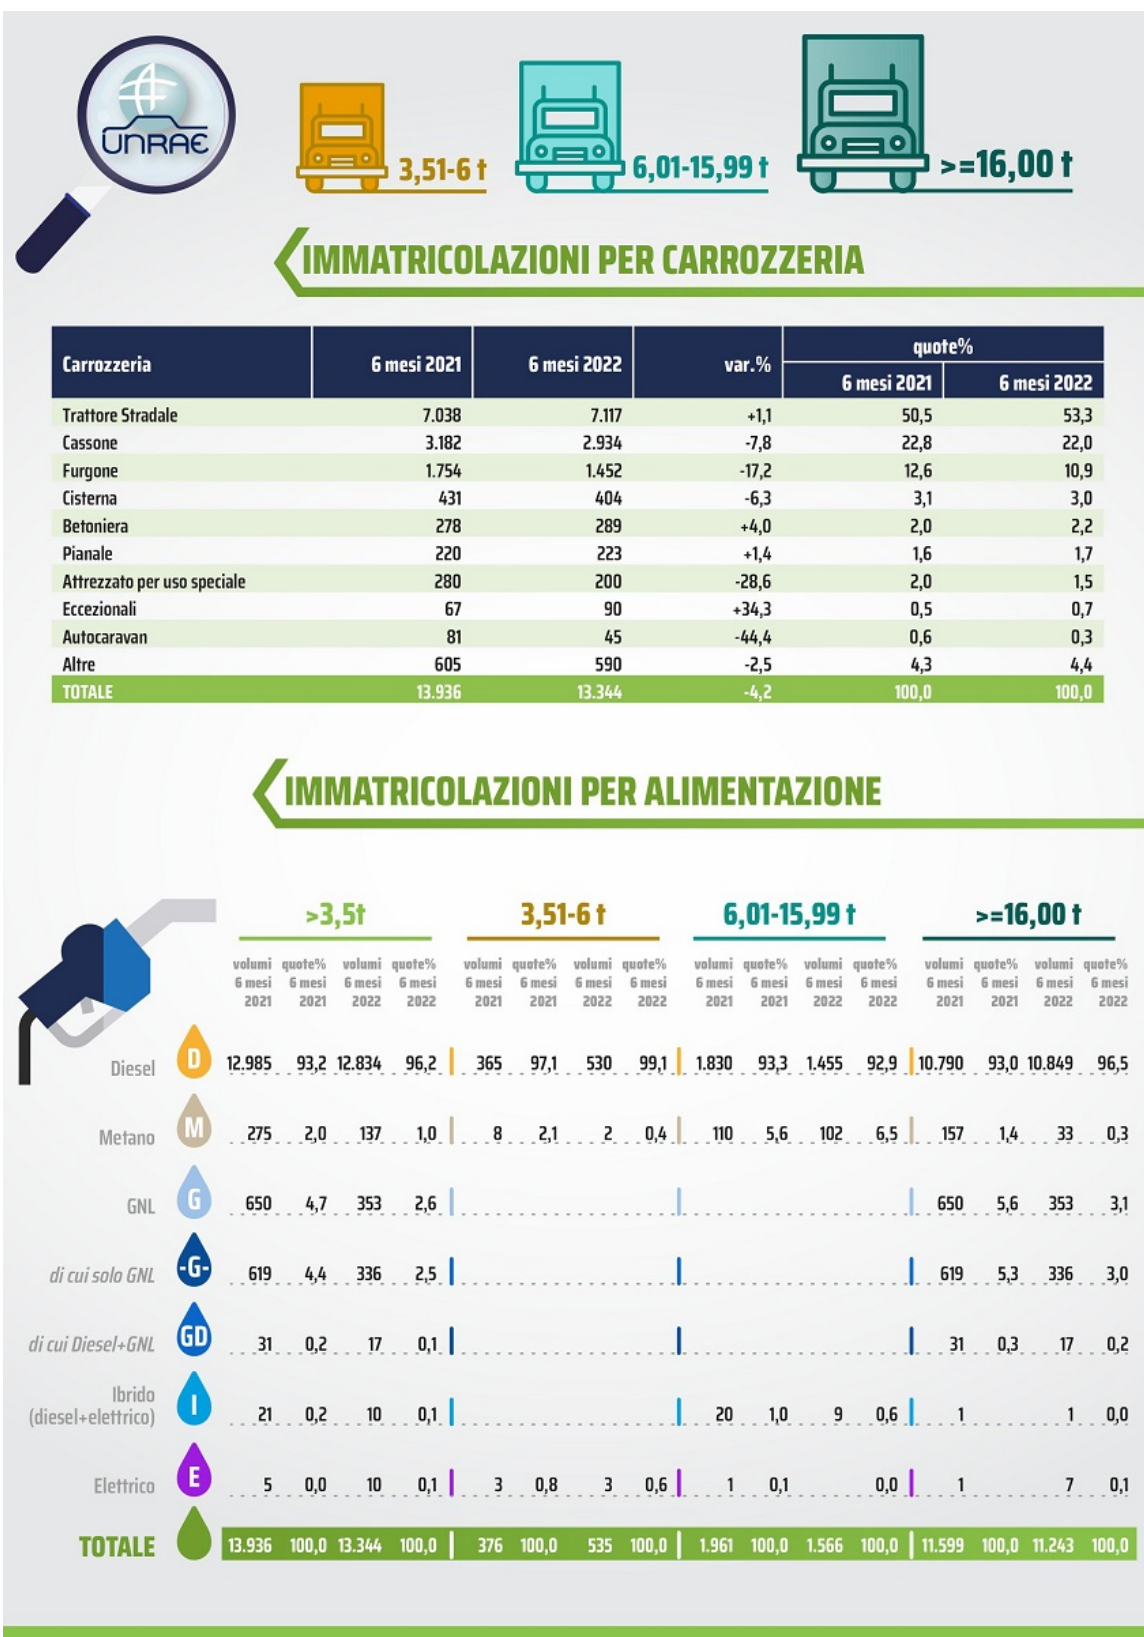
UNRAE

3,51-6 t

6,01-15,99 t

>=16,00 t

IMMATRICOLAZIONI PER CARROZZERIA

| Carrozzeria | 6 mesi 2021 | 6 mesi 2022 | var.% | quote% 6 mesi 2021 | quote% 6 mesi 2022 |
|---|---|---|---|---|---|
| Trattore Stradale | 7.038 | 7.117 | +1,1 | 50,5 | 53,3 |
| Cassone | 3.182 | 2.934 | -7,8 | 22,8 | 22,0 |
| Furgone | 1.754 | 1.452 | -17,2 | 12,6 | 10,9 |
| Cisterna | 431 | 404 | -6,3 | 3,1 | 3,0 |
| Betoniera | 278 | 289 | +4,0 | 2,0 | 2,2 |
| Pianale | 220 | 223 | +1,4 | 1,6 | 1,7 |
| Attrezzato per uso speciale | 280 | 200 | -28,6 | 2,0 | 1,5 |
| Eccezionali | 67 | 90 | +34,3 | 0,5 | 0,7 |
| Autocaravan | 81 | 45 | -44,4 | 0,6 | 0,3 |
| Altre | 605 | 590 | -2,5 | 4,3 | 4,4 |
| TOTALE | 13.936 | 13.344 | -4,2 | 100,0 | 100,0 |

IMMATRICOLAZIONI PER ALIMENTAZIONE

| | >3,5t volumi 6 mesi 2021 | quote% 6 mesi 2021 | volumi 6 mesi 2022 | quote% 6 mesi 2022 | 3,51-6 t volumi 6 mesi 2021 | quote% 6 mesi 2021 | volumi 6 mesi 2022 | quote% 6 mesi 2022 | 6,01-15,99 t volumi 6 mesi 2021 | quote% 6 mesi 2021 | volumi 6 mesi 2022 | quote% 6 mesi 2022 | >=16,00 t volumi 6 mesi 2021 | quote% 6 mesi 2021 | volumi 6 mesi 2022 | quote% 6 mesi 2022 |
|---|---|---|---|---|---|---|---|---|---|---|---|---|---|---|---|---|
| Diesel D | 12.985 | 93,2 | 12.834 | 96,2 | 365 | 97,1 | 530 | 99,1 | 1.830 | 93,3 | 1.455 | 92,9 | 10.790 | 93,0 | 10.849 | 96,5 |
| Metano M | 275 | 2,0 | 137 | 1,0 | 8 | 2,1 | 2 | 0,4 | 110 | 5,6 | 102 | 6,5 | 157 | 1,4 | 33 | 0,3 |
| GNL G | 650 | 4,7 | 353 | 2,6 | | | | | | | | | 650 | 5,6 | 353 | 3,1 |
| di cui solo GNL -G- | 619 | 4,4 | 336 | 2,5 | | | | | | | | | 619 | 5,3 | 336 | 3,0 |
| di cui Diesel+GNL GD | 31 | 0,2 | 17 | 0,1 | | | | | | | | | 31 | 0,3 | 17 | 0,2 |
| Ibrido (diesel+elettrico) I | 21 | 0,2 | 10 | 0,1 | | | | | 20 | 1,0 | 9 | 0,6 | 1 | | 1 | 0,0 |
| Elettrico E | 5 | 0,0 | 10 | 0,1 | 3 | 0,8 | 3 | 0,6 | 1 | 0,1 | | 0,0 | 1 | | 7 | 0,1 |
| TOTALE | 13.936 | 100,0 | 13.344 | 100,0 | 376 | 100,0 | 535 | 100,0 | 1.961 | 100,0 | 1.566 | 100,0 | 11.599 | 100,0 | 11.243 | 100,0 |